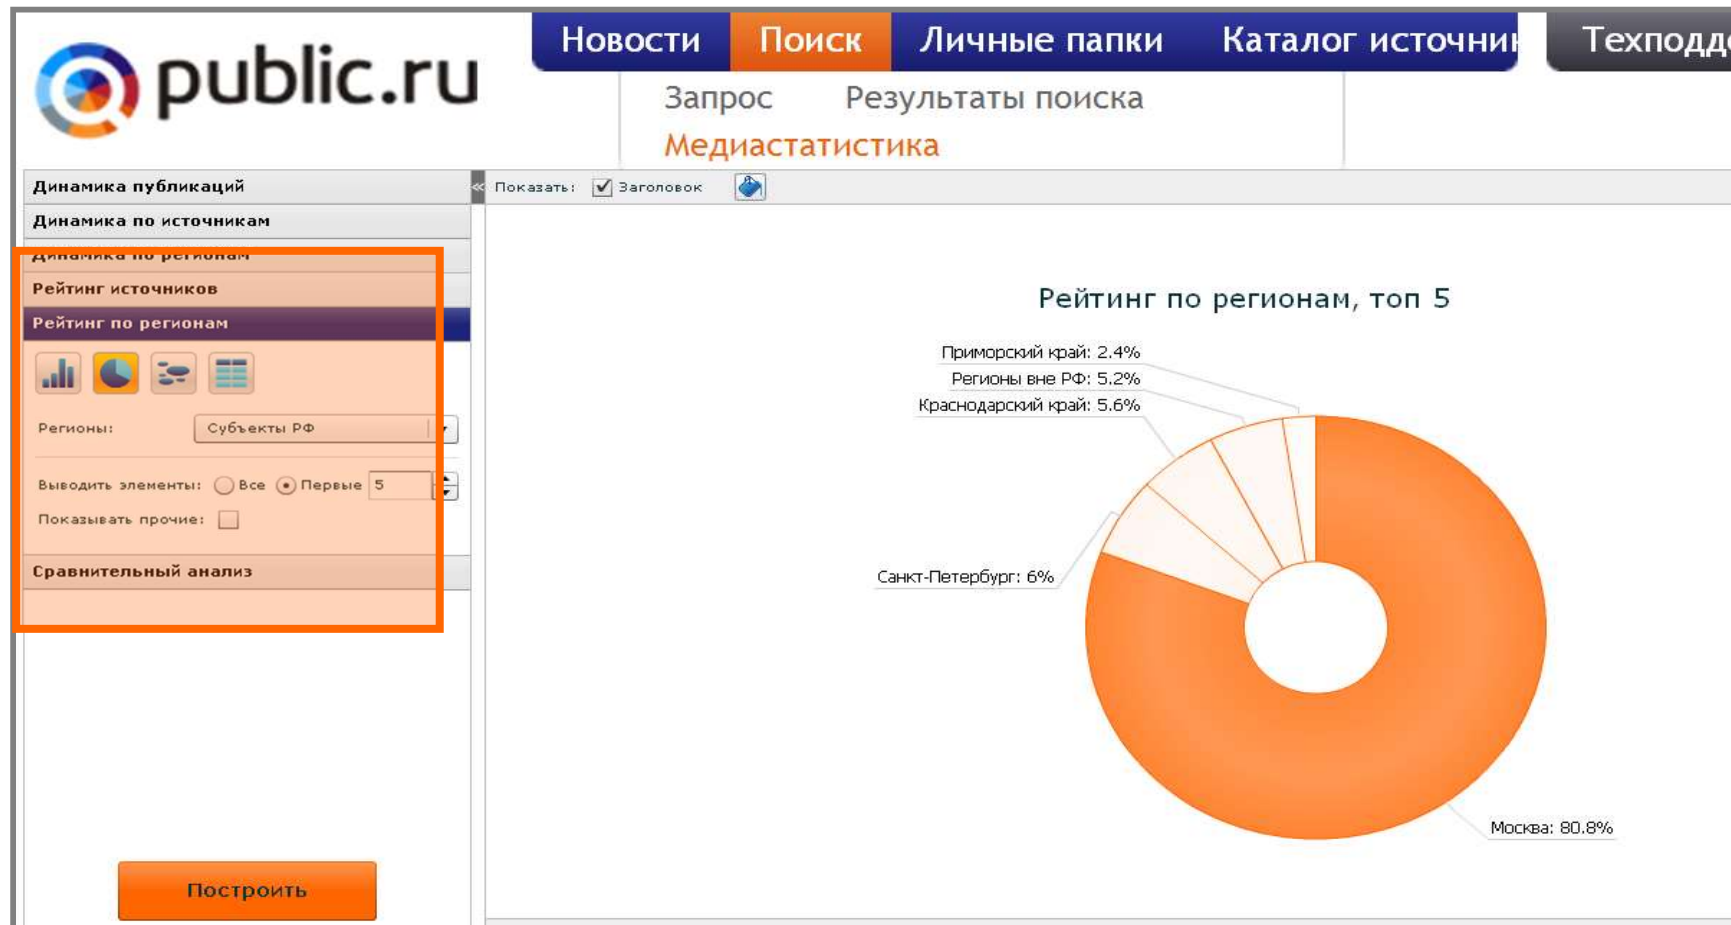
public.ru

Новости Поиск Личные папки Каталог источни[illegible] Техподд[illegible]

Запрос Результаты поиска

Медиастатистика

Динамика публикаций

Динамика по источникам

Динамика по регионам

Рейтинг источников

Рейтинг по регионам

Регионы: Субъекты РФ

Выводить элементы: Все Первые 5

Показывать прочие:

Сравнительный анализ

Построить

Показать: Заголовок

Рейтинг по регионам, топ 5

Приморский край: 2.4%

Регионы вне РФ: 5.2%

Краснодарский край: 5.6%

Санкт-Петербург: 6%

Москва: 80.8%